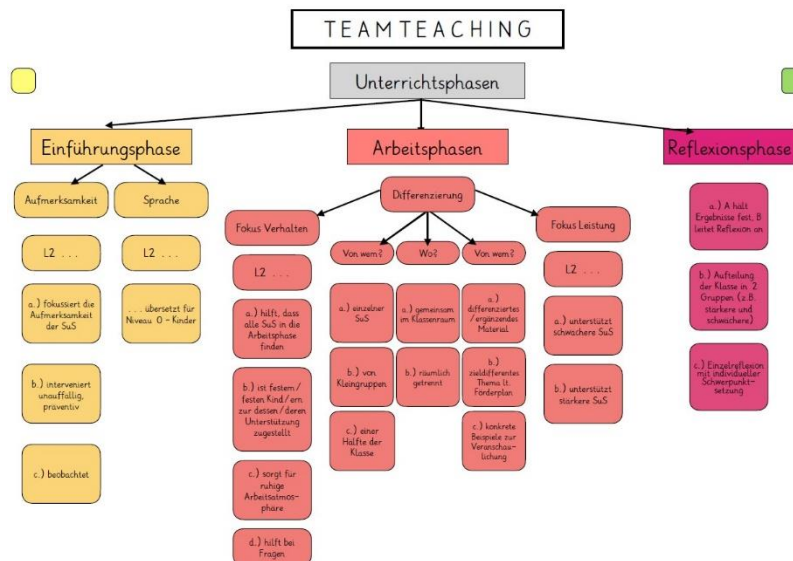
TEAMTEACHING

Unterrichtsphasen

Einführungsphase

Aufmerksamkeit

L2 . . .

a.) fokussiert die Aufmerksamkeit der SuS

b.) interveniert unauffällig, präventiv

c.) beobachtet

Sprache

L2 . . .

. . . übersetzt für Niveau 0 - Kinder

Arbeitsphasen

Differenzierung

Fokus Verhalten

L2 . . .

a.) hilft, dass alle SuS in die Arbeitsphase finden

b.) ist festem / festen Kind / ern zur dessen / deren Unterstützung zugestellt

c.) sorgt für ruhige Arbeitsatmosphäre

d.) hilft bei Fragen

Von wem?

a.) einzelner SuS

b.) von Kleingruppen

c.) einer Hälfte der Klasse

Wo?

a.) gemeinsam im Klassenraum

b.) räumlich getrennt

Von wem?

a.) differenziertes / ergänzendes Material

b.) zieldifferentes Thema lt. Förderplan

c.) konkrete Beispiele zur Veranschaulichung

Fokus Leistung

L2 . . .

a.) unterstützt schwächere SuS

b.) unterstützt stärkere SuS

Reflexionsphase

a.) A hält Ergebnisse fest, B leitet Reflexion an

b.) Aufteilung der Klasse in 2 Gruppen (z.B. stärkere und schwächere)

c.) Einzelreflexion mit individueller Schwerpunktsetzung